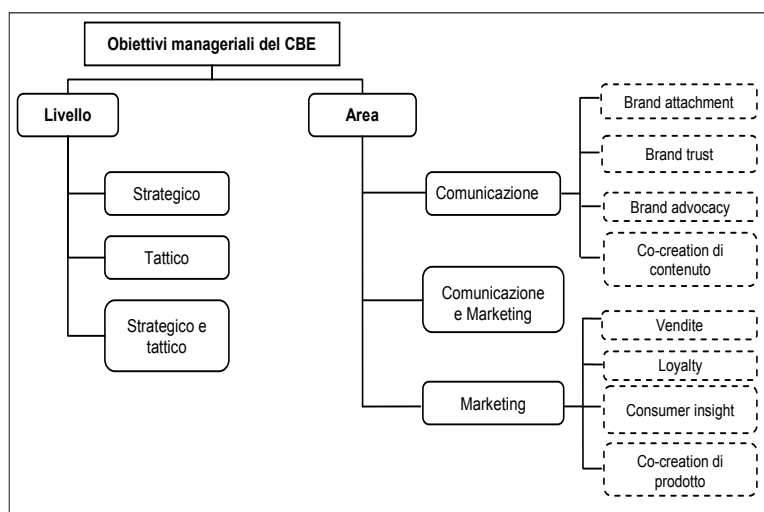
Obiettivi manageriali del CBE

Livello

Strategico

Tattico

Strategico e tattico

Area

Comunicazione

Brand attachment

Brand trust

Brand advocacy

Co-creation di contenuto

Comunicazione e Marketing

Marketing

Vendite

Loyalty

Consumer insight

Co-creation di prodotto